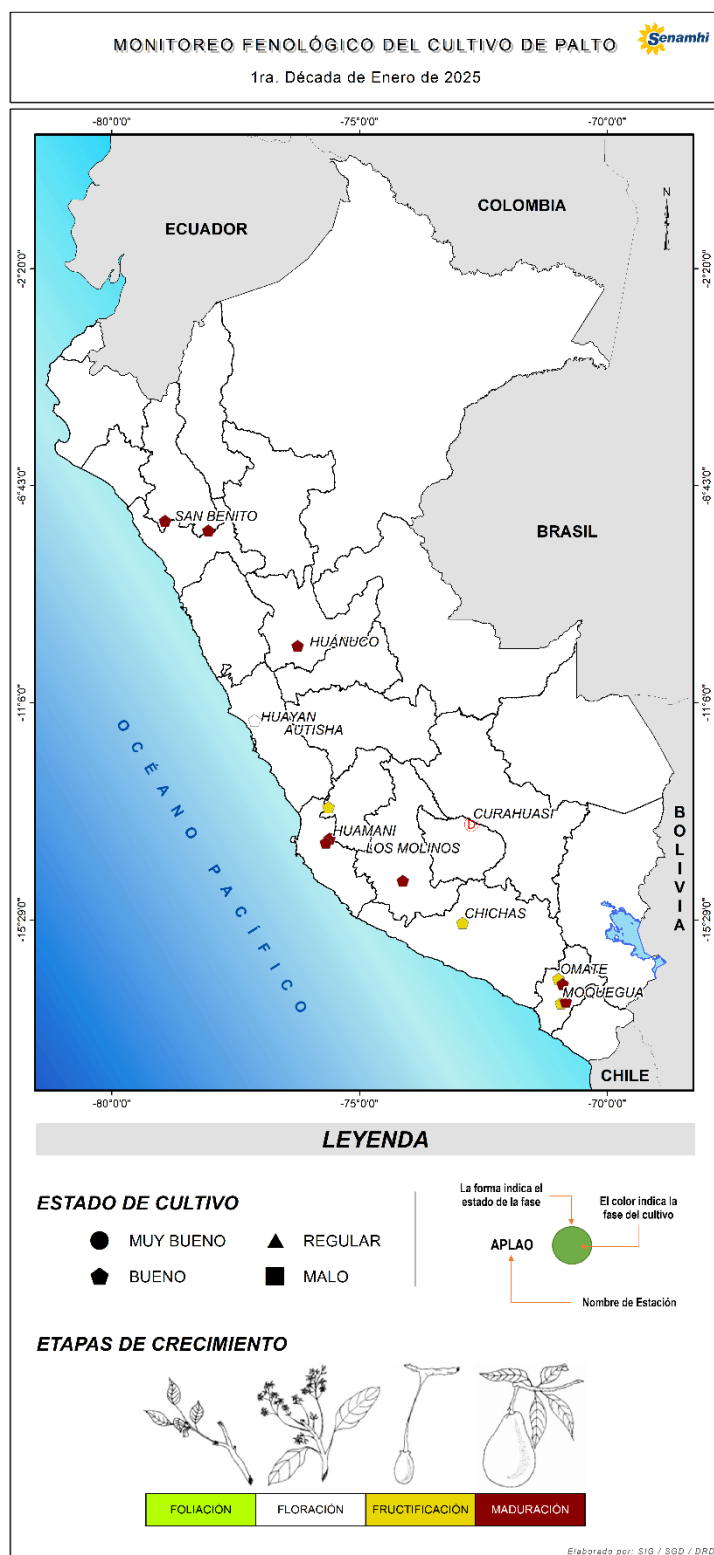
MONITOREO FENOLÓGICO DEL CULTIVO DE PALTO

1ra. Década de Enero de 2025

Senamhi

-80°0'0" -75°0'0" -70°0'0"

N

ECUADOR

COLOMBIA

BRASIL

BOLIVIA

CHILE

OCÉANO PACÍFICO

-2°20'0"

-6°43'0"

-11°6'0"

-15°29'0"

SAN BENITO

HUÁNUCO

HUAYAN AUTISHA

HUAMANI

LOS MOLINOS

CURAHUASI

CHICHAS

OMATE

MOQUEGUA

-80°0'0" -75°0'0" -70°0'0"

LEYENDA

ESTADO DE CULTIVO

MUY BUENO

REGULAR

BUENO

MALO

La forma indica el estado de la fase

El color indica la fase del cultivo

APLAO

Nombre de Estación

ETAPAS DE CRECIMIENTO

| FOLIACIÓN | FLORACIÓN | FRUCTIFICACIÓN | MADURACIÓN |
|---|---|---|---|

Elaborado por: SIG / SGD / DRD